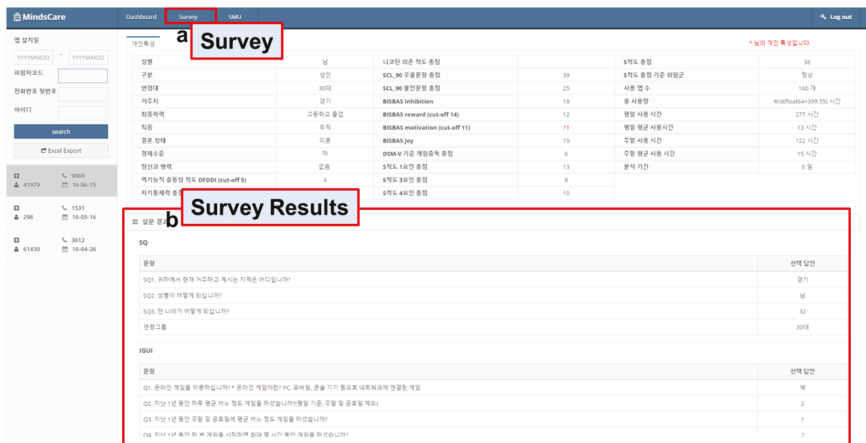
MindsCare

Dashboard
Survey
SMU
Log out

a Survey

앱 설치일
YYYYMMDD ~ YYYYMMDD
피험자코드
전화번호 뒷번호
아이디
search
Excel Export

41979 9069 16-06-15
298 1531 16-05-16
61430 3612 16-04-26

개인특성

* 님의 개인 특성입니다.

| 성별 | 남 | 니코틴 의존 척도 총점 | | S척도 총점 | 36 |
|---|---|---|---|---|---|
| 구분 | 성인 | SCL_90 우울문항 총점 | 39 | S척도 총점 기준 위험군 | 정상 |
| 연령대 | 30대 | SCL_90 불안문항 총점 | 25 | 사용 앱 수 | 160 개 |
| 거주지 | 경기 | BISBAS Inhibition | 18 | 총 사용량 | %id(float64=399.55) 시간 |
| 최종학력 | 고등학교 졸업 | BISBAS reward (cut-off 14) | 12 | 평일 사용 시간 | 277 시간 |
| 직종 | 무직 | BISBAS motivation (cut-off 11) | 11 | 평일 평균 사용시간 | 13 시간 |
| 혼인 상태 | 미혼 | BISBAS Joy | 10 | 주말 사용 시간 | 122 시간 |
| 경제수준 | 하 | DSM-V 기준 게임중독 총점 | 6 | 주말 평균 사용시간 | 15 시간 |
| 정신과 병력 | 없음 | S척도 1요인 총점 | 13 | 분석 기간 | 0 일 |
| 역기능적 충동성 척도 DFDDI (cut-off 5) | 4 | S척도 2요인 총점 | 8 | | |
| 자기통제력 총 | | S척도 4요인 총점 | 10 | | |

b Survey Results

설문 결과

SQ

| 문항 | 선택 답안 |
|---|---|
| SQ1. 귀하께서 현재 거주하고 계시는 지역은 어디입니까? | 경기 |
| SQ2. 성별이 어떻게 되십니까? | 남 |
| SQ3. 만 나이가 어떻게 되십니까? | 32 |
| 연령그룹 | 30대 |

IGUI

| 문항 | 선택 답안 |
|---|---|
| Q1. 온라인 게임을 이용하십니까? * 온라인 게임이란? PC, 모바일, 콘솔 기기 등으로 네트워크에 연결된 게임 | 예 |
| Q2. 지난 1년 동안 하루 평균 어느 정도 게임을 하셨습니까?(평일 기준, 주말 및 공휴일 제외) | 2 |
| Q3. 지난 1년 동안 주말 및 공휴일에 평균 어느 정도 게임을 하셨습니까? | 1 |
| Q4. 지난 1년 동안 한 번 게임을 시작하면 최대 몇 시간 동안 게임을 하셨습니까? | 2 |